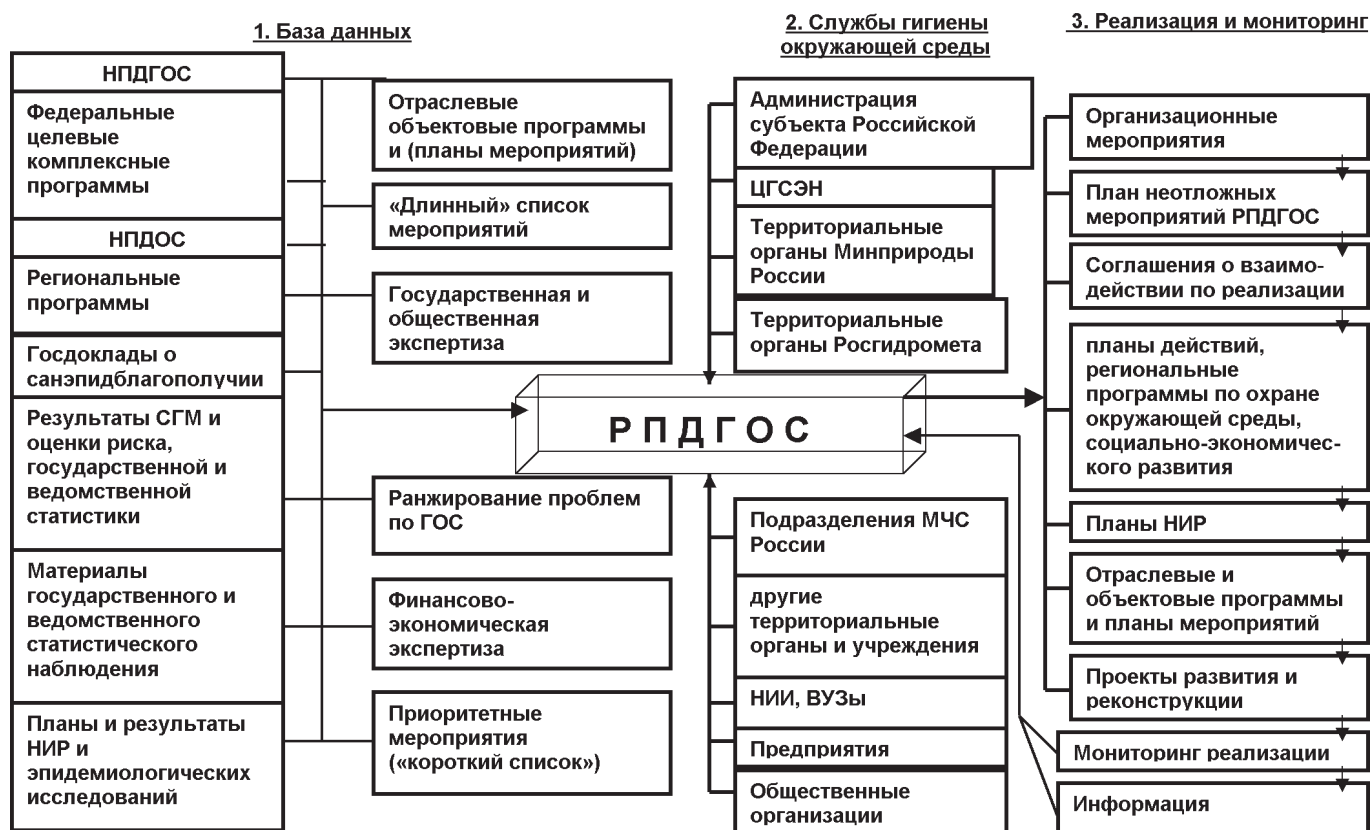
1. База данных

НПДГОС

Федеральные целевые комплексные программы

НПДОС

Региональные программы

Госдоклады о санэпидблагополучии

Результаты СГМ и оценки риска, государственной и ведомственной статистики

Материалы государственного и ведомственного статистического наблюдения

Планы и результаты НИР и эпидемиологических исследований

Отраслевые объектовые программы и (планы мероприятий)

«Длинный» список мероприятий

Государственная и общественная экспертиза

Ранжирование проблем по ГОС

Финансово-экономическая экспертиза

Приоритетные мероприятия («короткий список»)

2. Службы гигиены окружающей среды

Администрация субъекта Российской Федерации

ЦГСЭН

Территориальные органы Минприроды России

Территориальные органы Росгидромета

РПДГОС

Подразделения МЧС России

другие территориальные органы и учреждения

НИИ, ВУЗы

Предприятия

Общественные организации

3. Реализация и мониторинг

Организационные мероприятия

План неотложных мероприятий РПДГОС

Соглашения о взаимодействии по реализации

планы действий, региональные программы по охране окружающей среды, социально-экономического развития

Планы НИР

Отраслевые и объектовые программы и планы мероприятий

Проекты развития и реконструкции

Мониторинг реализации

Информация